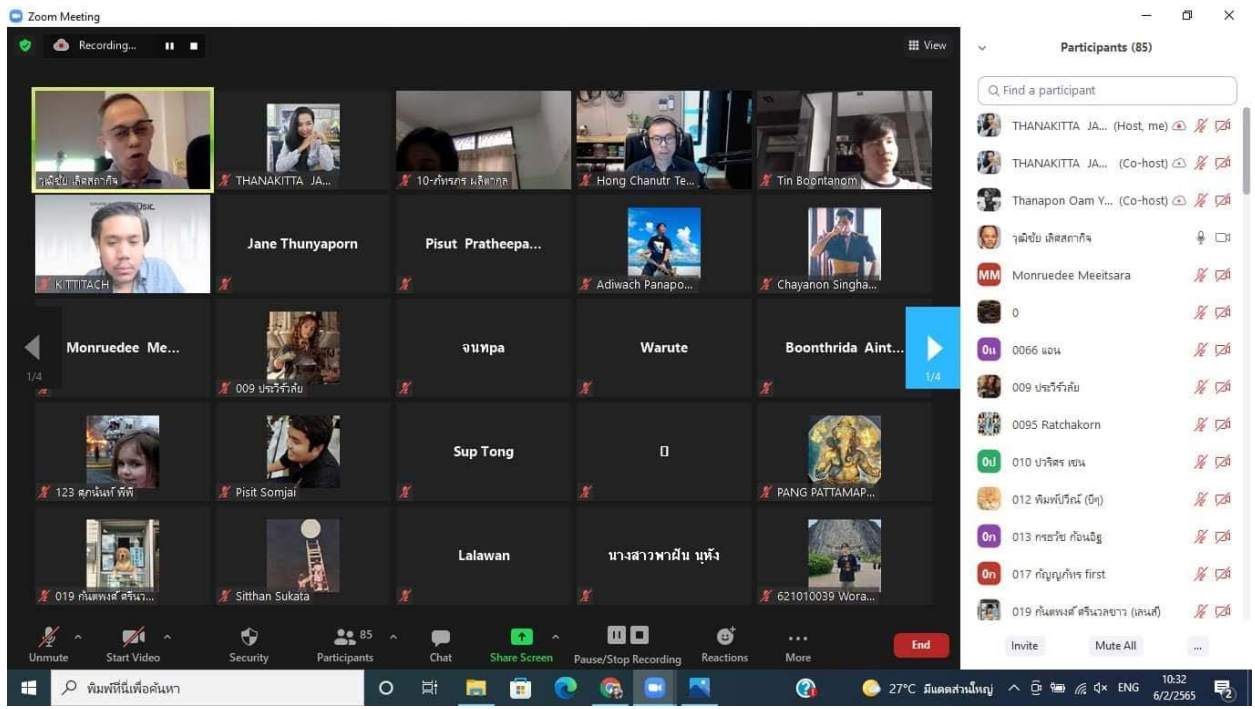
Zoom Meeting

Recording...

View

วุฒิชัย เลิศสถากิจ
THANAKITTA JA...
10-ภัทรกร ผลิตากุล
Hong Chanutr Te...
Tin Boontanom

KITTITACH
Jane Thunyaporn
Pisut Pratheepa...
Adiwach Panapo...
Chayanon Singha...

1/4
Monruedee Me...
009 ประวีร์วัลย์
จนทpa
Warute
Boonthrida Aint...
1/4

123 ศุภนันท์ พิพิ
Pisit Somjai
Sup Tong
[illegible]
PANG PATTAMAP...

019 กันตพงศ์ ศรีนว...
Sitthan Sukata
Lalawan
นางสาวพาฝัน นุหัง
621010039 Wora...

Unmute
Start Video
Security
85
Participants
Chat
Share Screen
Pause/Stop Recording
Reactions
More
End

Participants (85)

Find a participant

THANAKITTA JA... (Host, me)
THANAKITTA JA... (Co-host)
Thanapon Oam Y... (Co-host)
วุฒิชัย เลิศสถากิจ
MM Monruedee Meeitsara
0
0แ 0066 แอน
009 ประวีร์วัลย์
0095 Ratchakorn
0ป 010 ปาริศร เขน
012 พิมพ์ปวีณ์ (บีๆ)
0ก 013 กรธวัช ก้อนอิฐ
0ก 017 กัญญภัทร first
019 กันตพงศ์ ศรีนวลขาว (เลนส์)

Invite
Mute All
...

พิมพ์ที่นี่เพื่อค้นหา
27°C มีแดดส่วนใหญ่
ENG
10:32
6/2/2565